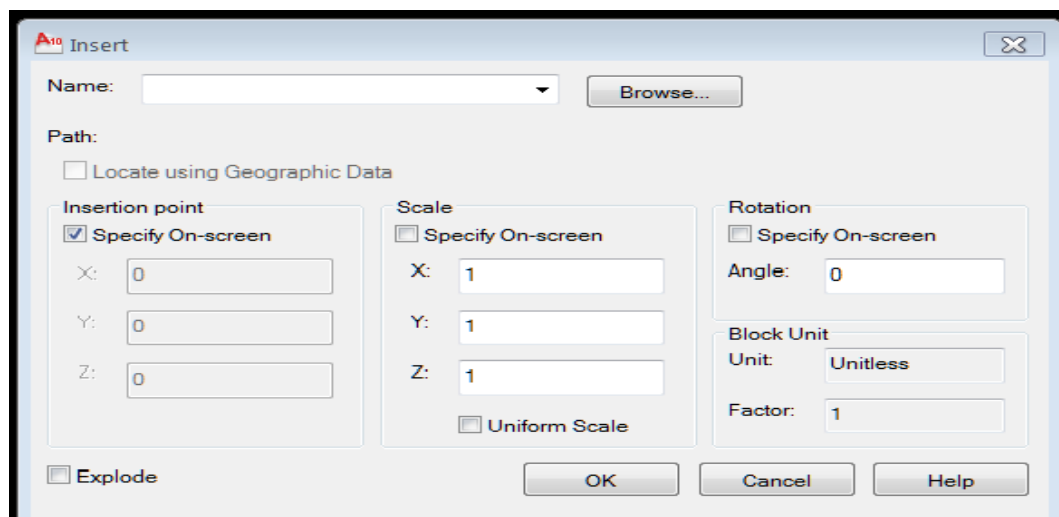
A10 Insert

Name:

Browse...

Path:

Locate using Geographic Data

Insertion point

Specify On-screen

X: 0

Y: 0

Z: 0

Scale

Specify On-screen

X: 1

Y: 1

Z: 1

Uniform Scale

Rotation

Specify On-screen

Angle: 0

Block Unit

Unit: Unitless

Factor: 1

Explode

OK

Cancel

Help